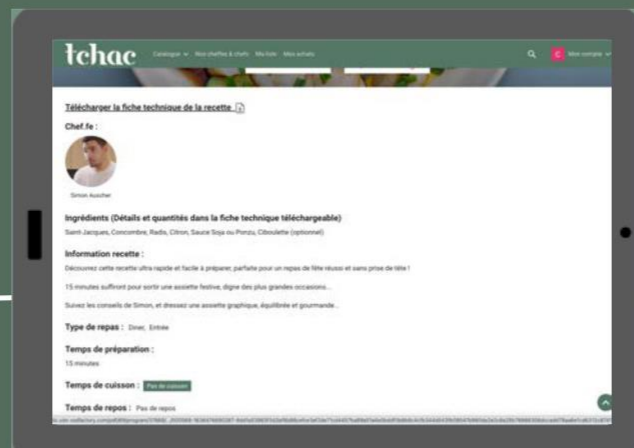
tchac

Catalogue Mes cheffes & chefs Ma liste Mes achats

C Mon compte

Télécharger la fiche technique de la recette

Chef.fe :

Simon Auscher

Ingrédients (Détails et quantités dans la fiche technique téléchargeable)

Saint Jacques, Concombre, Radis, Citron, Sauce Soja ou Ponzu, Ciboulette (optionnel)

Information recette :

Découvrez cette recette ultra rapide et facile à préparer, parfaite pour un repas de fête réussi et sans prise de tête !

15 minutes suffiront pour sortir une assiette festive, digne des plus grandes occasions...

Suivez les conseils de Simon, et dressez une assiette graphique, équilibrée et gourmande...

Type de repas : Diner, Entrée

Temps de préparation :

15 minutes

Temps de cuisson : Pas de cuisson

Temps de repos : Pas de repos

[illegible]